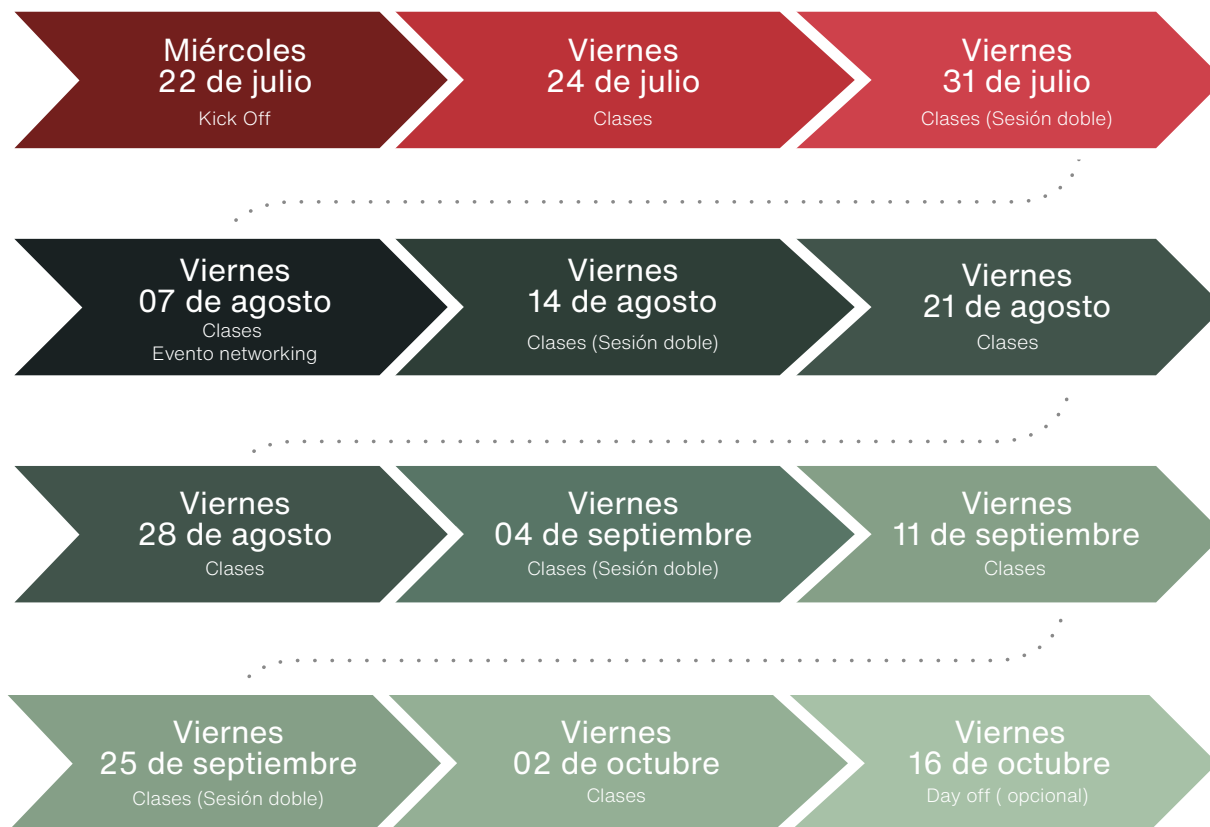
Miércoles
22 de julio
Kick Off

Viernes
24 de julio
Clases

Viernes
31 de julio
Clases (Sesión doble)

Viernes
07 de agosto
Clases
Evento networking

Viernes
14 de agosto
Clases (Sesión doble)

Viernes
21 de agosto
Clases

Viernes
28 de agosto
Clases

Viernes
04 de septiembre
Clases (Sesión doble)

Viernes
11 de septiembre
Clases

Viernes
25 de septiembre
Clases (Sesión doble)

Viernes
02 de octubre
Clases

Viernes
16 de octubre
Day off ( opcional)